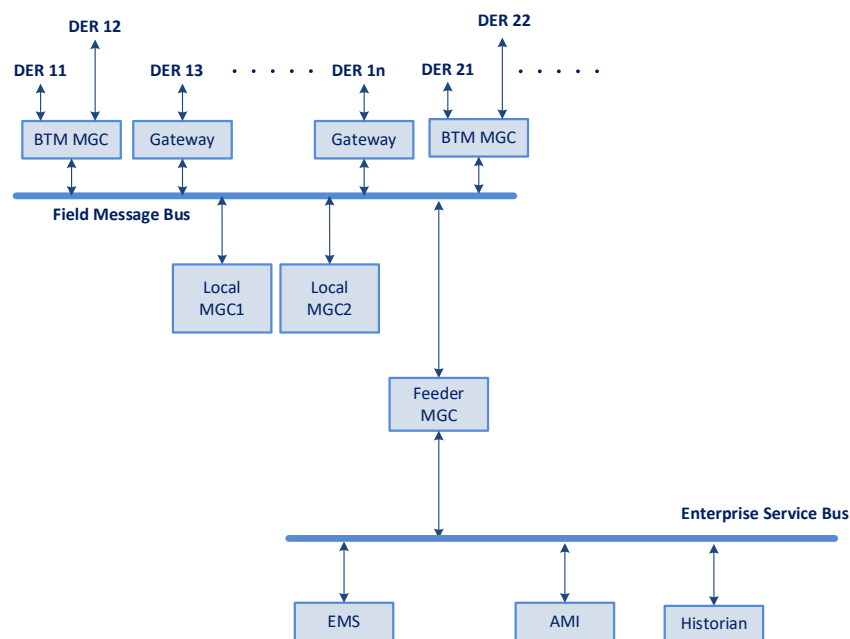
DER 12

DER 22

DER 11

DER 13

. . . . .

DER 1n

DER 21

. . . . .

BTM MGC

Gateway

Gateway

BTM MGC

Field Message Bus

Local MGC1

Local MGC2

Feeder MGC

Enterprise Service Bus

EMS

AMI

Historian